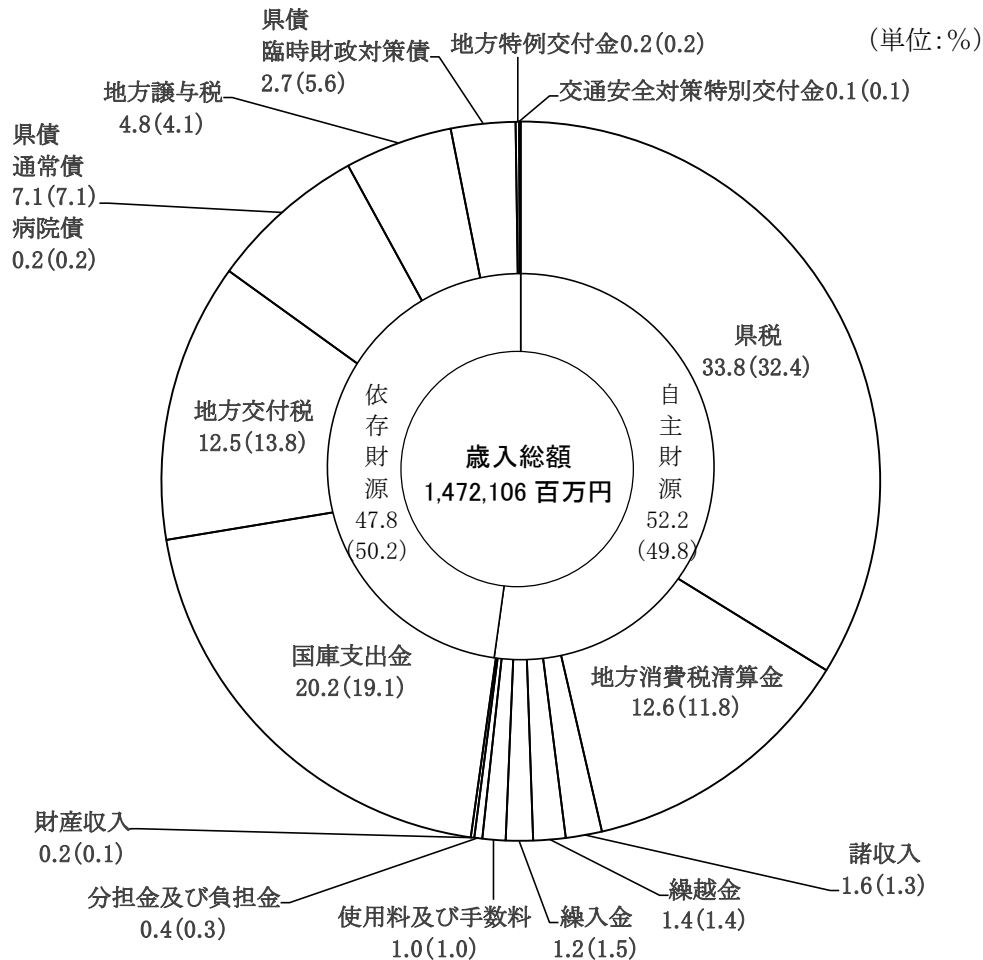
県債
臨時財政対策債
2.7(5.6)

地方特例交付金0.2(0.2)

(単位:%)

交通安全対策特別交付金0.1(0.1)

地方譲与税
4.8(4.1)

県債
通常債
7.1(7.1)
病院債
0.2(0.2)

県税
33.8(32.4)

地方交付税
12.5(13.8)

依存財源
47.8
(50.2)

歳入総額
1,472,106 百万円

自主財源
52.2
(49.8)

国庫支出金
20.2(19.1)

地方消費税清算金
12.6(11.8)

財産収入
0.2(0.1)

諸収入
1.6(1.3)

分担金及び負担金
0.4(0.3)

繰越金
1.4(1.4)

使用料及び手数料
1.0(1.0)

繰入金
1.2(1.5)